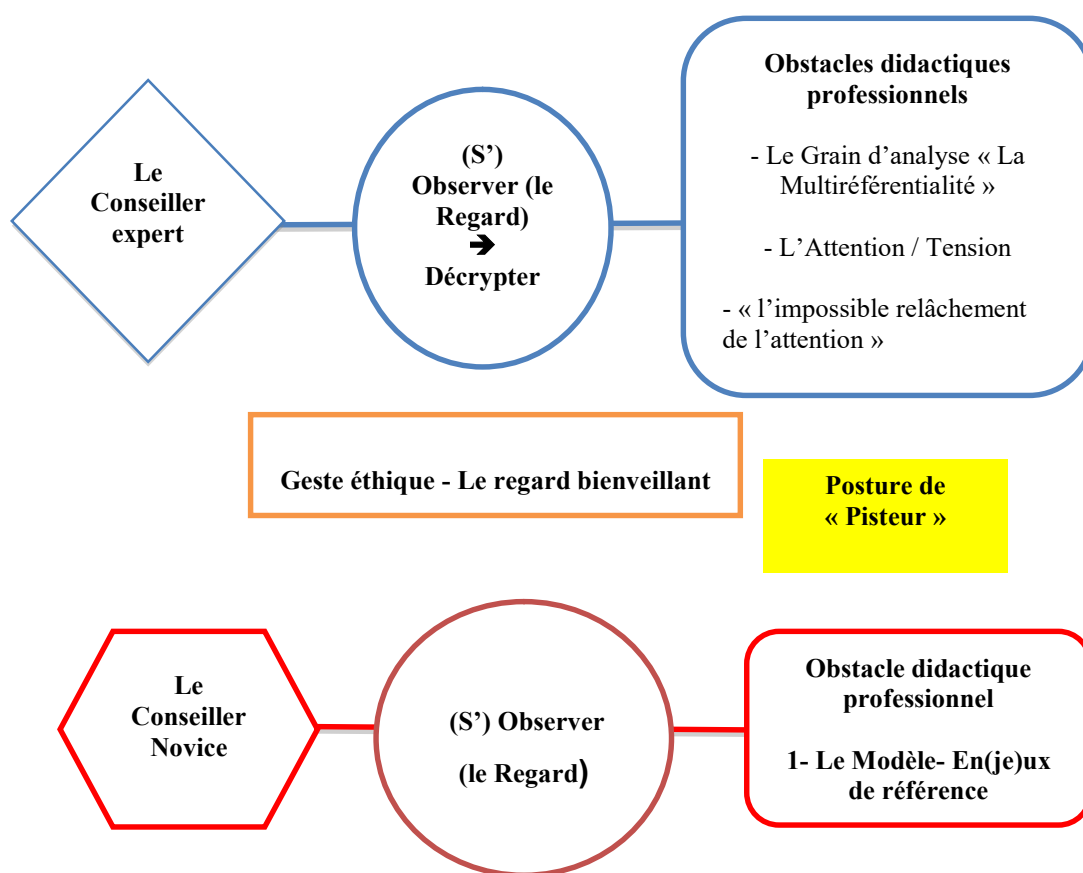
Le Conseiller expert

(S') Observer (le Regard) ➔ Décrypter

Obstacles didactiques professionnels

- Le Grain d'analyse « La Multiréférentialité »

- L'Attention / Tension

- « l'impossible relâchement de l'attention »

Geste éthique - Le regard bienveillant

Posture de « Pisteur »

Le Conseiller Novice

(S') Observer (le Regard)

Obstacle didactique professionnel

1- Le Modèle- En(je)ux de référence